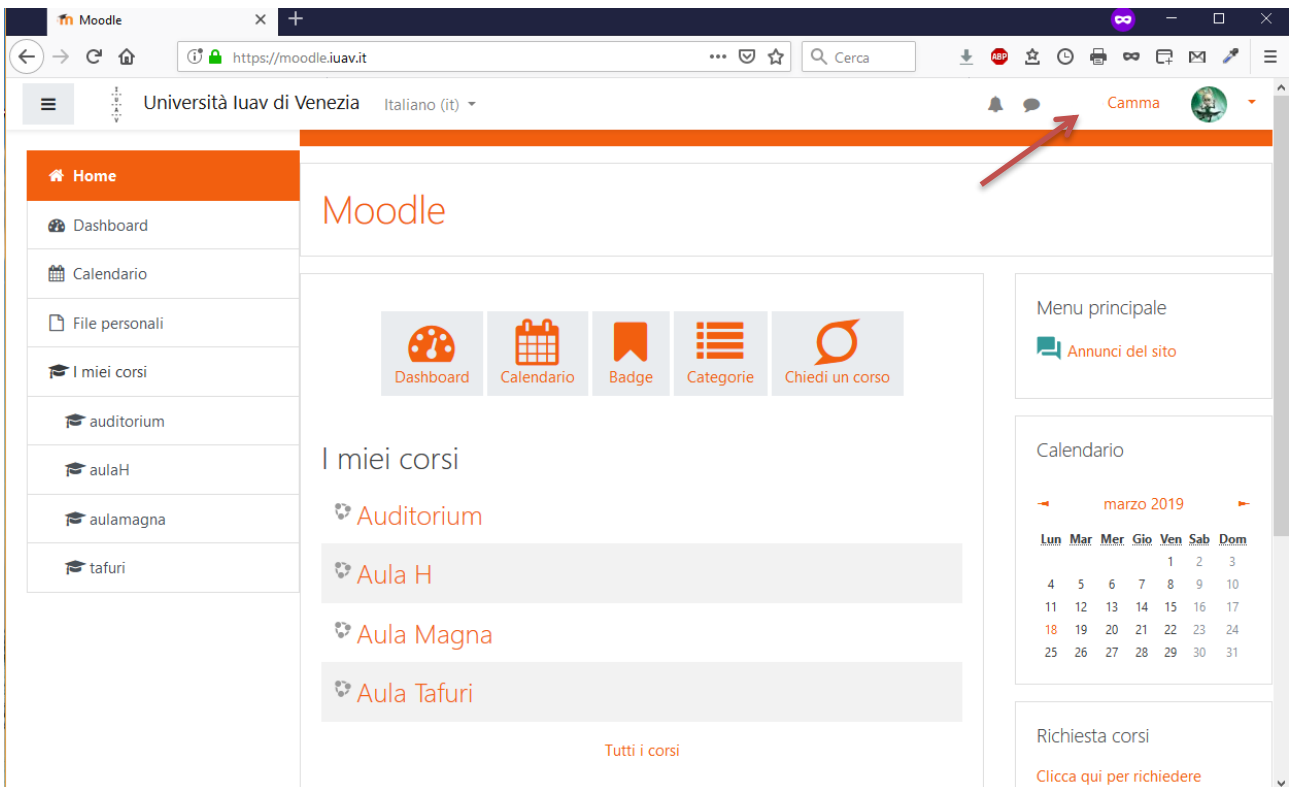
Moodle
https://moodle.iuav.it
Cerca

Università Iuav di Venezia
Italiano (it)
Camma

Home
Dashboard
Calendario
File personali
I miei corsi
auditorium
aulaH
aulamagna
tafuri

Moodle

Dashboard
Calendario
Badge
Categorie
Chiedi un corso

I miei corsi
Auditorium
Aula H
Aula Magna
Aula Tafuri
Tutti i corsi

Menu principale
Annunci del sito

Calendario
marzo 2019

| Lun | Mar | Mer | Gio | Ven | Sab | Dom |
|---|---|---|---|---|---|---|
| | | | | 1 | 2 | 3 |
| 4 | 5 | 6 | 7 | 8 | 9 | 10 |
| 11 | 12 | 13 | 14 | 15 | 16 | 17 |
| 18 | 19 | 20 | 21 | 22 | 23 | 24 |
| 25 | 26 | 27 | 28 | 29 | 30 | 31 |

Richiesta corsi
Clicca qui per richiedere